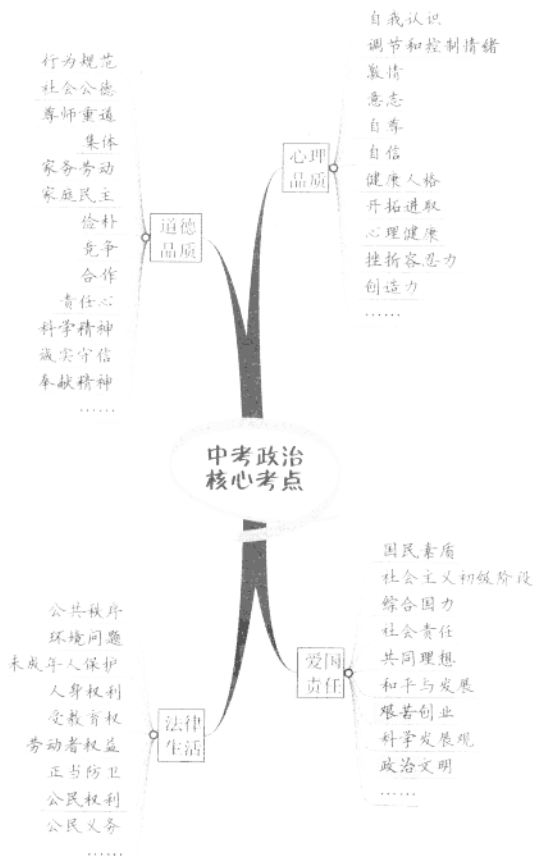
中考政治
核心考点

道德品质
行为规范
社会公德
尊师重道
集体
家务劳动
家庭民主
俭朴
竞争
合作
责任心
科学精神
诚实守信
奉献精神
……

心理品质
自我认识
调节和控制情绪
激情
意志
自尊
自信
健康人格
开拓进取
心理健康
挫折容忍力
创造力
……

法律生活
公共秩序
环境问题
未成年人保护
人身权利
受教育权
劳动者权益
正当防卫
公民权利
公民义务
……

爱国责任
国民素质
社会主义初级阶段
综合国力
社会责任
共同理想
和平与发展
艰苦创业
科学发展观
政治文明
……